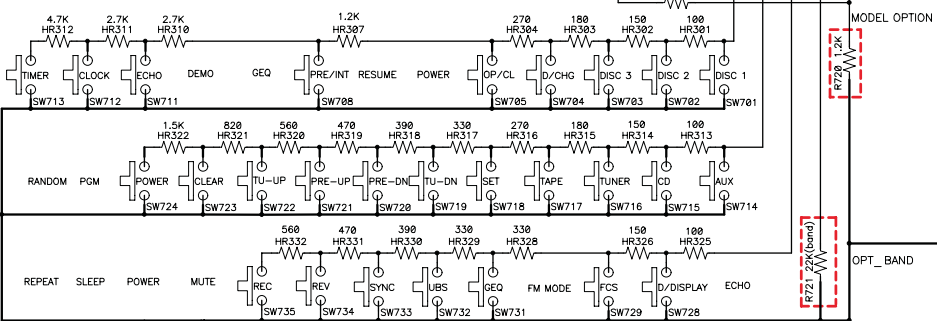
4.7K HR312 2.7K HR311 2.7K HR310 1.2K HR307 270 HR304 180 HR303 150 HR302 100 HR301

MODEL OPTION

TIMER CLOCK ECHO DEMO GEQ PRE/INT RESUME POWER OP/CL D/CHG DISC 3 DISC 2 DISC 1

R720 1.2K

SW713 SW712 SW711 SW708 SW705 SW704 SW703 SW702 SW701

1.5K HR322 820 HR321 560 HR320 470 HR319 390 HR318 330 HR317 270 HR316 180 HR315 150 HR314 100 HR313

RANDOM PGM POWER CLEAR TU-UP PRE-UP PRE-DN TU-DN SET TAPE TUNER CD AUX

SW724 SW723 SW722 SW721 SW720 SW719 SW718 SW717 SW716 SW715 SW714

560 HR332 470 HR331 390 HR330 330 HR329 330 HR328 150 HR326 100 HR325

R721 22K(band)

OPT_ BAND

REPEAT SLEEP POWER MUTE REC REV SYNC UBS GEQ FM MODE FCS D/DISPLAY ECHO

SW735 SW734 SW733 SW732 SW731 SW729 SW728